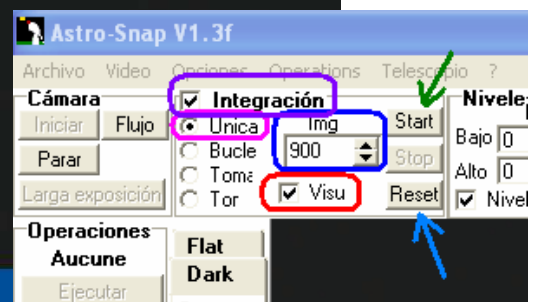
Astro-Snap V1.3f

Archivo Video Opciones Operations Telescopio ?

Cámara
Iniciar Flujo
Parar
Larga exposición

Integración
Unica
Bucle
Toma
Tor

Img
900

Visu

Start
Stop
Reset

Nivele
Bajo 0
Alto 0
Nivel

Operaciones
Aucune
Ejecutar

Flat
Dark